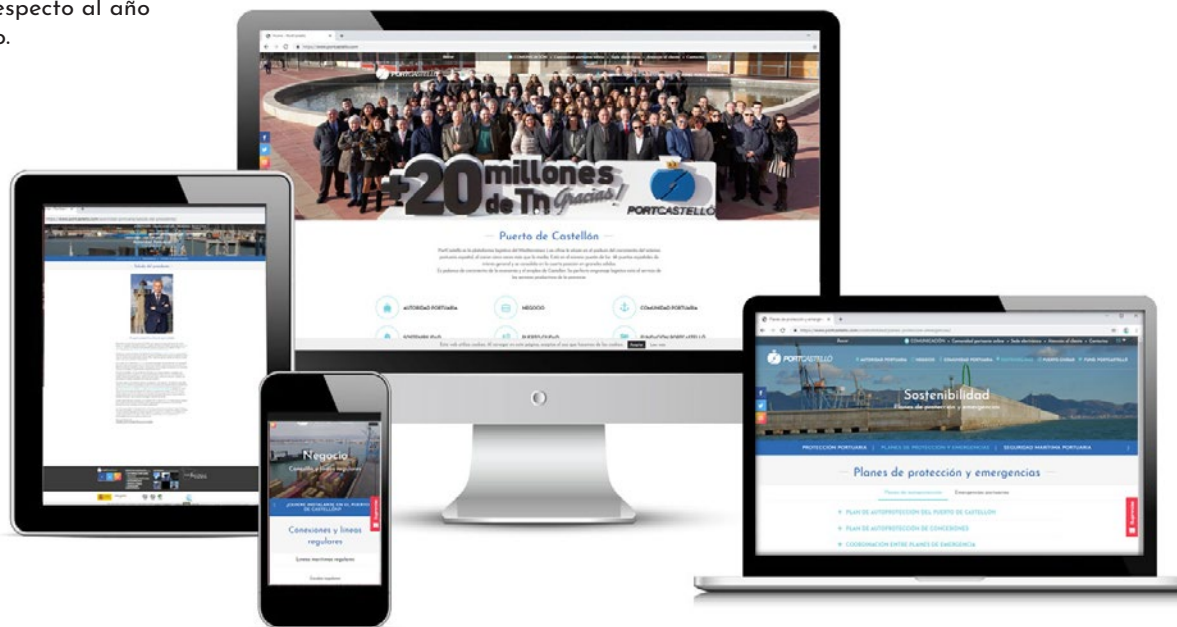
especto al año
o.

PORTCASTELLÓ

+20 millones de Tn Gracias!

PORTCASTELLÓ

Puerto de Castellón

AUTORIDAD PORTUARIA
NEGOCIO
COMUNIDAD PORTUARIA

Negocio
Conexiones y líneas regulares

¿QUIERE INSTALARSE EN EL PUERTO DE CASTELLÓN?

Conexiones y líneas regulares

Líneas marítimas regulares

PORTCASTELLÓ

Sostenibilidad
Planes de protección y emergencias

PROTECCIÓN PORTUARIA | PLANES DE PROTECCIÓN Y EMERGENCIAS | SEGURIDAD MARÍTIMA PORTUARIA

Planes de protección y emergencias

Planes de autoprotección
Emergencias portuarias

PLAN DE AUTOPROTECCIÓN DEL PUERTO DE CASTELLÓN
PLAN DE AUTOPROTECCIÓN DE CONCESIONES
COORDINACIÓN ENTRE PLANES DE EMERGENCIA